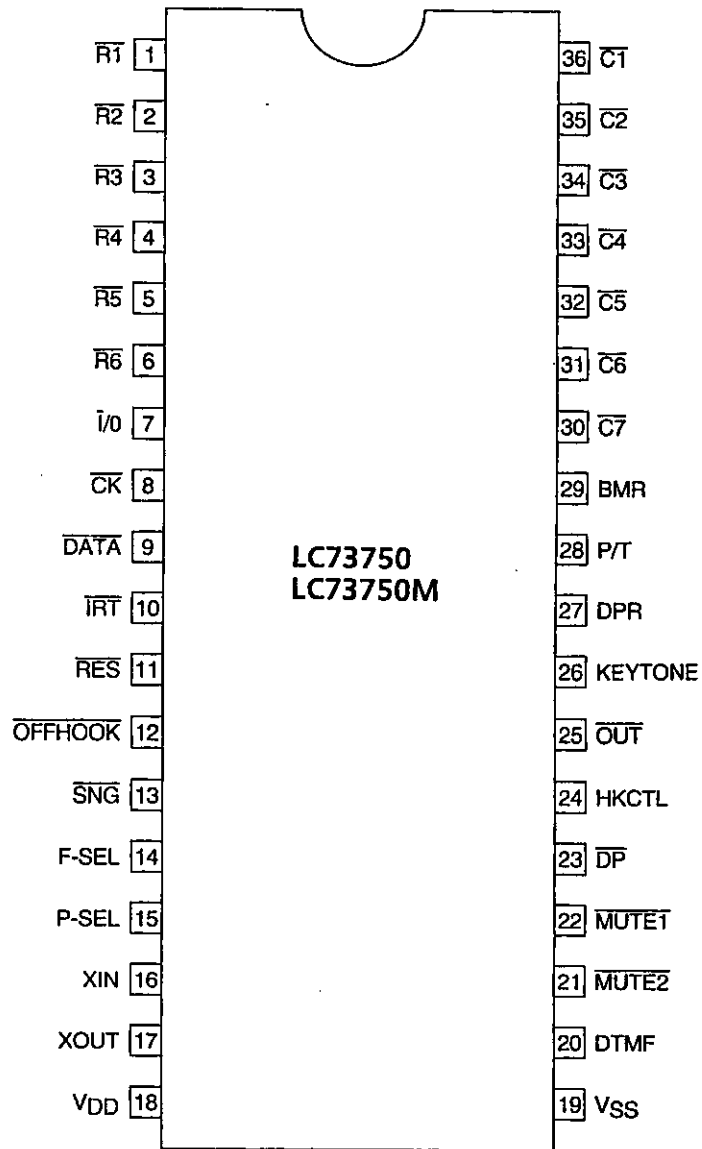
$\overline{R1}$ 1
$\overline{R2}$ 2
$\overline{R3}$ 3
$\overline{R4}$ 4
$\overline{R5}$ 5
$\overline{R6}$ 6
$\overline{I}$/0 7
$\overline{CK}$ 8
$\overline{DATA}$ 9
$\overline{IRT}$ 10
$\overline{RES}$ 11
$\overline{OFFHOOK}$ 12
$\overline{SNG}$ 13
F-SEL 14
P-SEL 15
XIN 16
XOUT 17
$V_{DD}$ 18

LC73750
LC73750M

36 $\overline{C1}$
35 $\overline{C2}$
34 $\overline{C3}$
33 $\overline{C4}$
32 $\overline{C5}$
31 $\overline{C6}$
30 $\overline{C7}$
29 BMR
28 P/T
27 DPR
26 KEYTONE
25 $\overline{OUT}$
24 HKCTL
23 $\overline{DP}$
22 $\overline{MUTE1}$
21 $\overline{MUTE2}$
20 DTMF
19 $V_{SS}$